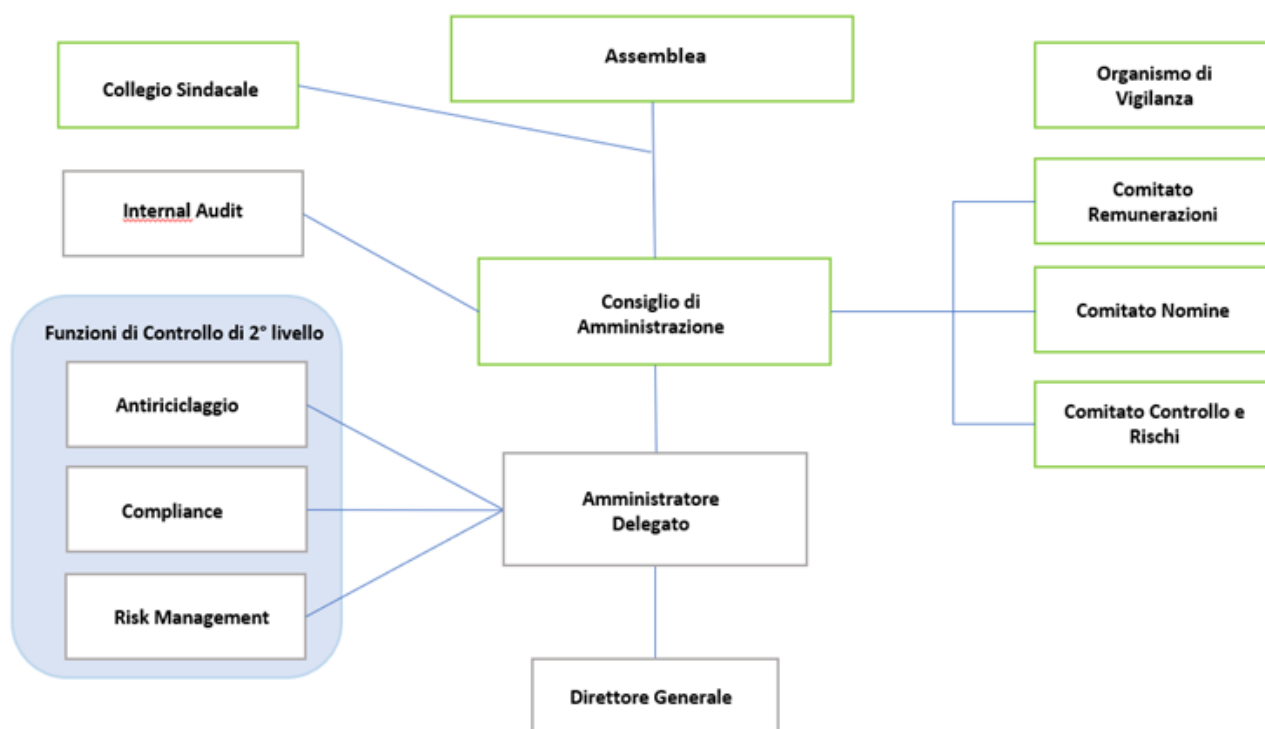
Assemblea

Collegio Sindacale

Organismo di Vigilanza

Internal Audit

Comitato Remunerazioni

Consiglio di Amministrazione

Comitato Nomine

Funzioni di Controllo di 2° livello

Antiriciclaggio

Compliance

Risk Management

Comitato Controllo e Rischi

Amministratore Delegato

Direttore Generale